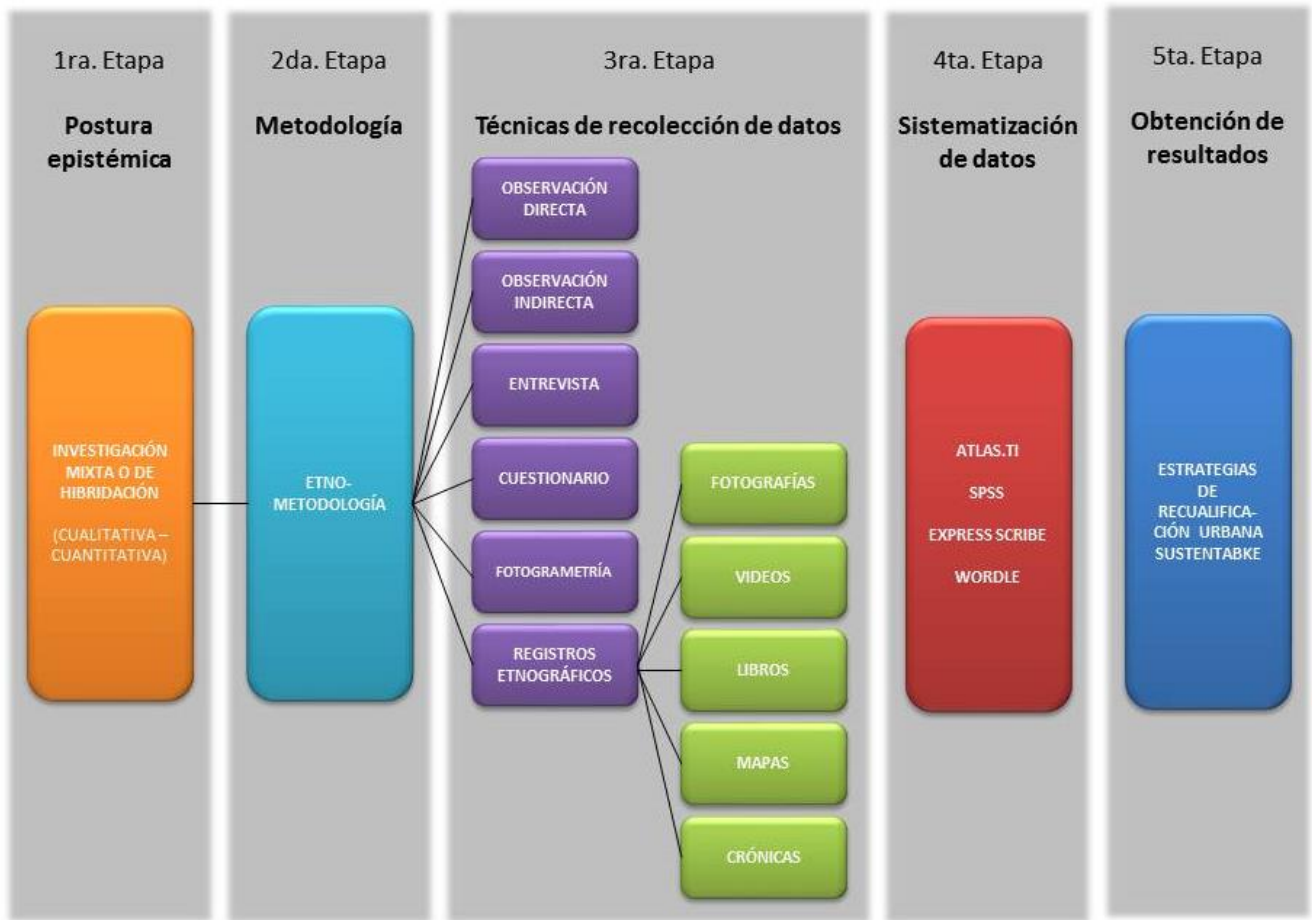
1ra. Etapa

Postura epistémica

INVESTIGACIÓN MIXTA O DE HIBRIDACIÓN

(CUALITATIVA – CUANTITATIVA)

2da. Etapa

Metodología

ETNO-METODOLOGÍA

3ra. Etapa

Técnicas de recolección de datos

OBSERVACIÓN DIRECTA

OBSERVACIÓN INDIRECTA

ENTREVISTA

CUESTIONARIO

FOTOGRAMETRÍA

REGISTROS ETNOGRÁFICOS

FOTOGRAFÍAS

VIDEOS

LIBROS

MAPAS

CRÓNICAS

4ta. Etapa

Sistematización de datos

ATLAS.TI

SPSS

EXPRESS SCRIBE

WORDLE

5ta. Etapa

Obtención de resultados

ESTRATEGIAS DE RECUALIFICACIÓN URBANA SUSTENTABKE